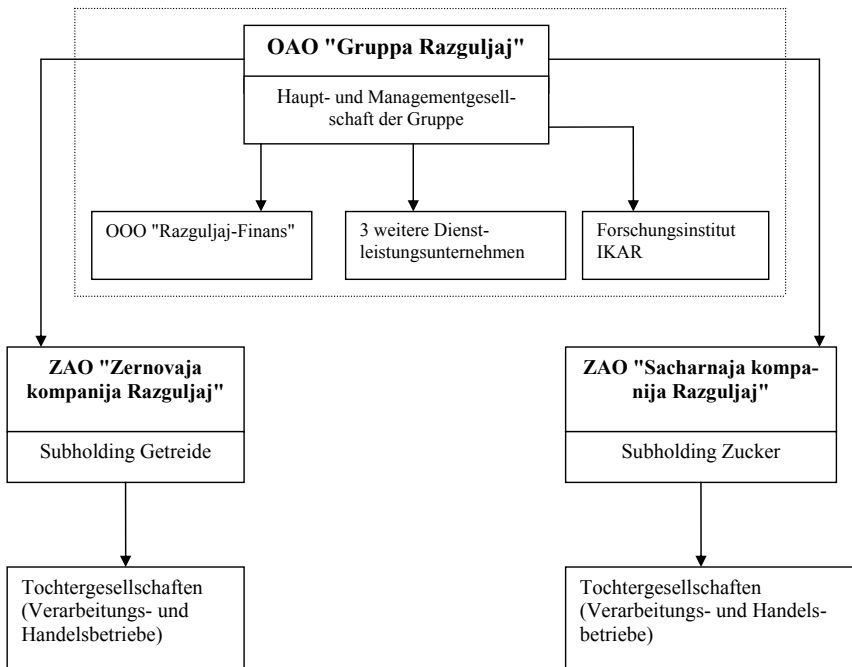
OAO "Gruppa Razguljaj"

Haupt- und Managementgesellschaft der Gruppe

OOO "Razguljaj-Finans"

3 weitere Dienstleistungsunternehmen

Forschungsinstitut IKAR

ZAO "Zernovaja kompanija Razguljaj"

Subholding Getreide

ZAO "Sacharnaja kompanija Razguljaj"

Subholding Zucker

Tochtergesellschaften (Verarbeitungs- und Handelsbetriebe)

Tochtergesellschaften (Verarbeitungs- und Handelsbetriebe)